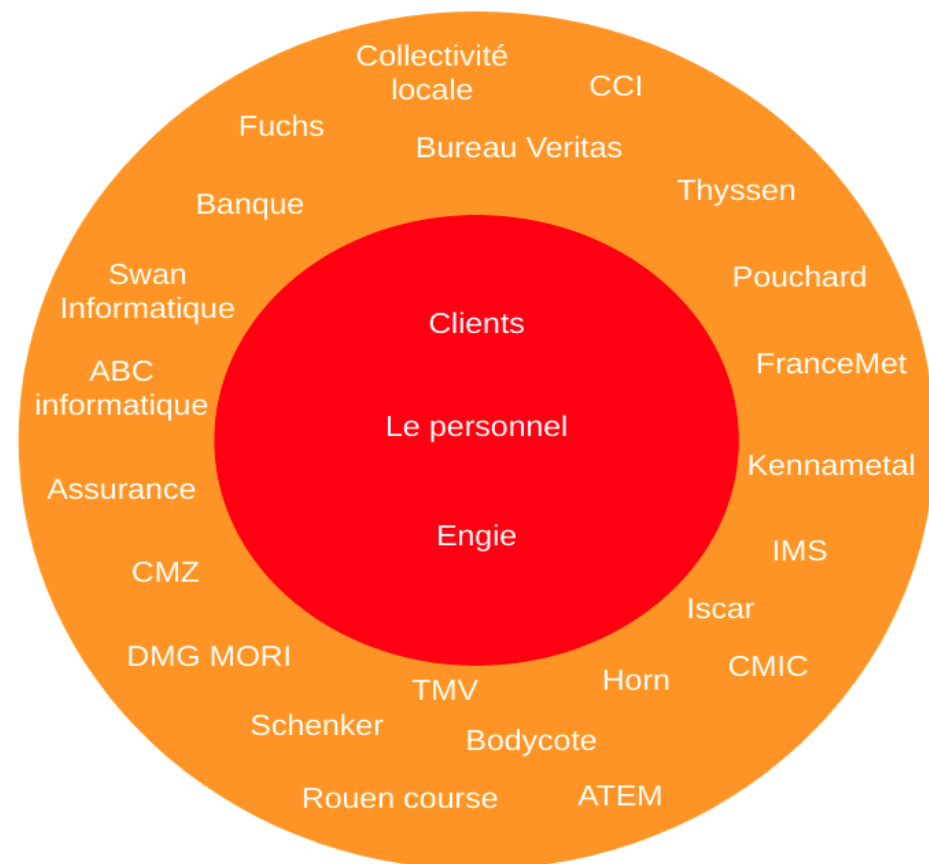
Collectivité locale

CCI

Fuchs

Bureau Veritas

Thyssen

Banque

Swan Informatique

Pouchard

Clients

ABC informatique

FranceMet

Le personnel

Kennametal

Assurance

Engie

IMS

CMZ

Iscar

DMG MORI

CMIC

Horn

TMV

Schenker

Bodycote

Rouen course

ATEM